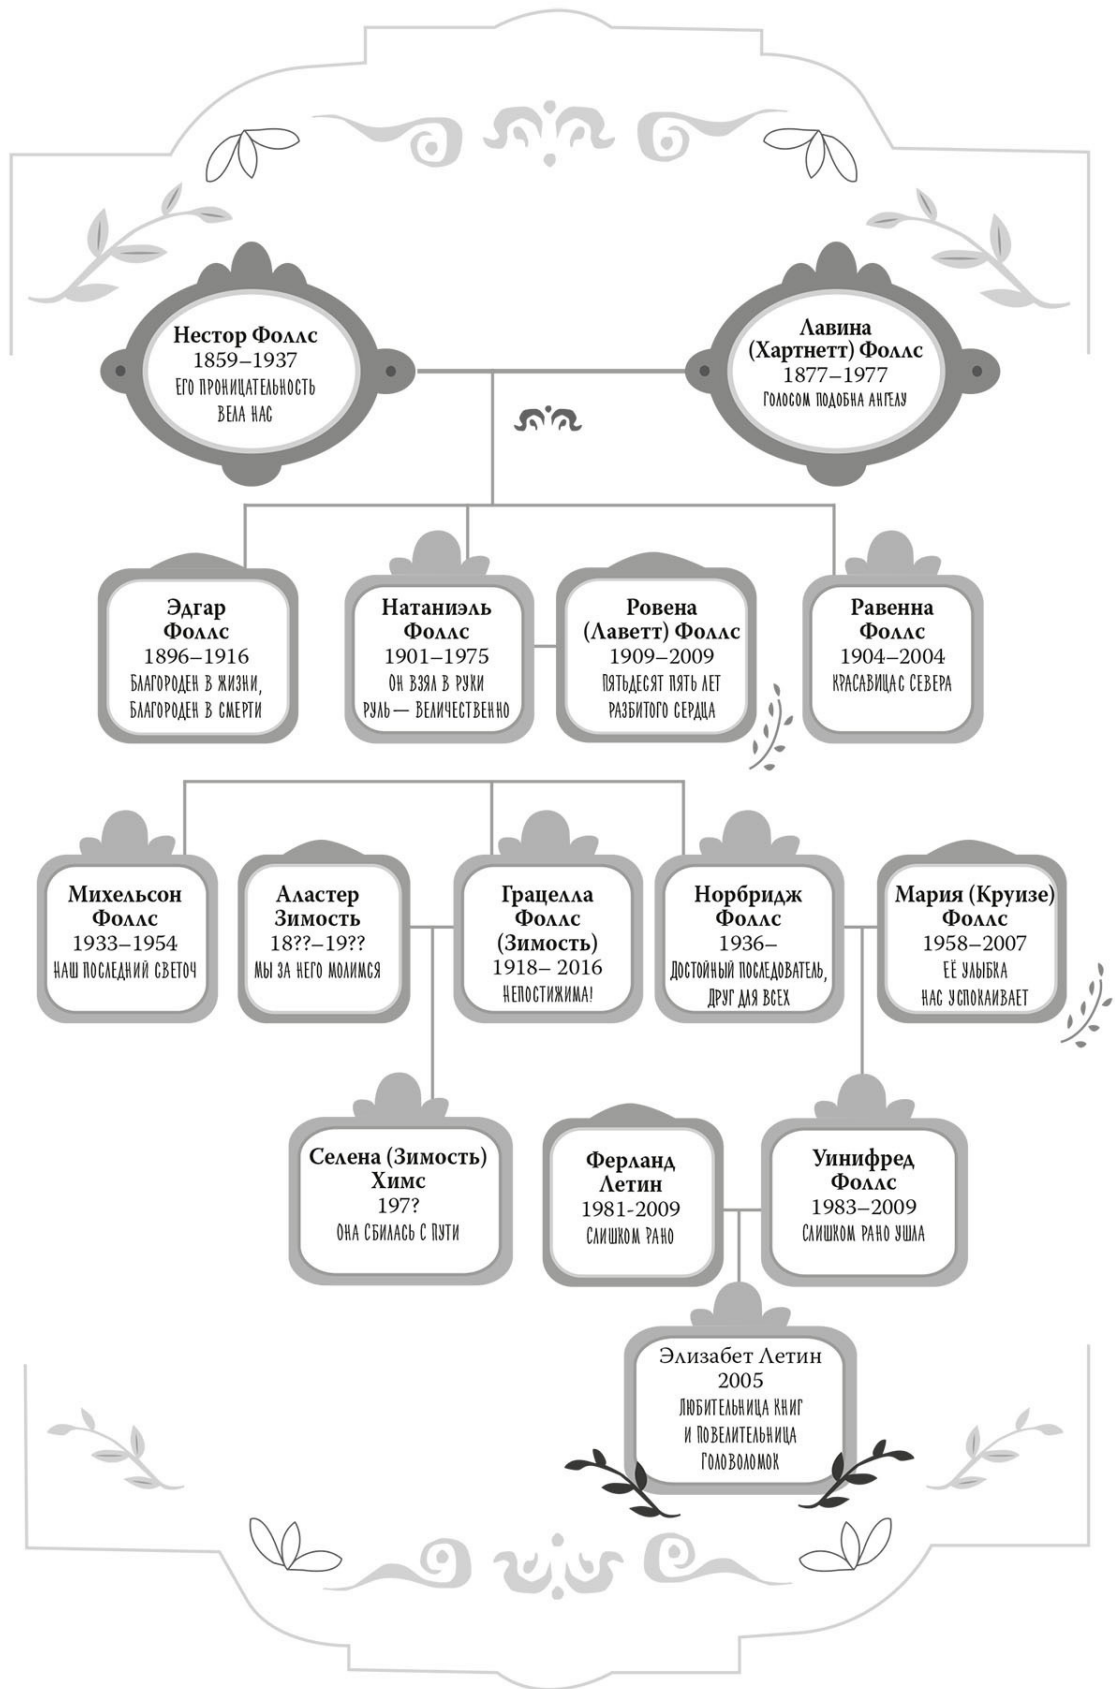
Нестор Фоллс
1859–1937
Его проницательность вела нас

Лавина (Хартнетт) Фоллс
1877–1977
Голосом подобна ангелу

Эдгар Фоллс
1896–1916
Благороден в жизни, благороден в смерти

Натаниэль Фоллс
1901–1975
Он взял в руки руль — величественно

Ровена (Лаветт) Фоллс
1909–2009
Пятьдесят пять лет разбитого сердца

Равенна Фоллс
1904–2004
Красавица с севера

Михельсон Фоллс
1933–1954
Наш последний светоч

Аластер Зимость
18??–19??
Мы за него молимся

Грацелла Фоллс (Зимость)
1918– 2016
Непостижима!

Норбридж Фоллс
1936–
Достойный последователь, друг для всех

Мария (Круизе) Фоллс
1958–2007
Её улыбка нас успокаивает

Селена (Зимость) Химс
197?
Она сбилась с пути

Ферланд Летин
1981-2009
Слишком рано

Уинифред Фоллс
1983–2009
Слишком рано ушла

Элизабет Летин
2005
Любительница книг и повелительница головоломок